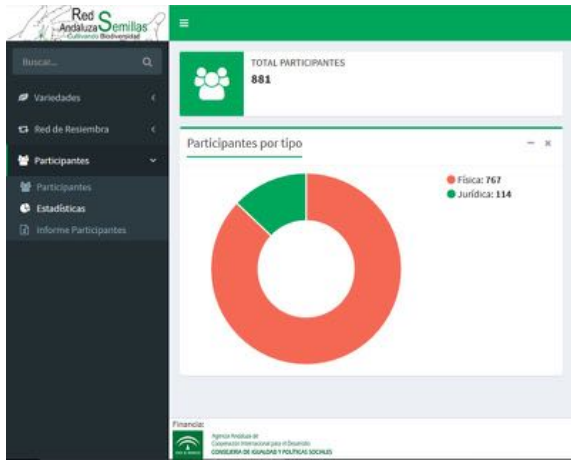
Red Andaluza Semillas Cultivando Biodiversidad

≡

Buscar...

Variedades

Red de Resiembra

Participantes

Participantes

Estadísticas

Informe Participantes

TOTAL PARTICIPANTES
881

Participantes por tipo

− ×

Física: 767
Jurídica: 114

Financia:

Agencia Andaluza de Cooperación Internacional para el Desarrollo
CONSEJERÍA DE IGUALDAD Y POLÍTICAS SOCIALES